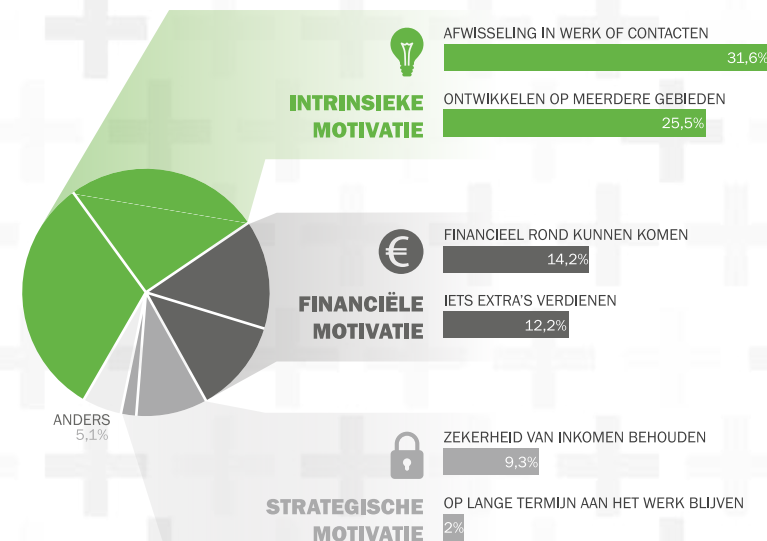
INTRINSIEKE MOTIVATIE

AFWISSELING IN WERK OF CONTACTEN
31,6%

ONTWIKKELEN OP MEERDERE GEBIEDEN
25,5%

FINANCIËLE MOTIVATIE

FINANCIEEL ROND KUNNEN KOMEN
14,2%

IETS EXTRA'S VERDIENEN
12,2%

ANDERS
5,1%

STRATEGISCHE MOTIVATIE

ZEKERHEID VAN INKOMEN BEHOUDEN
9,3%

OP LANGE TERMIJN AAN HET WERK BLIJVEN
2%